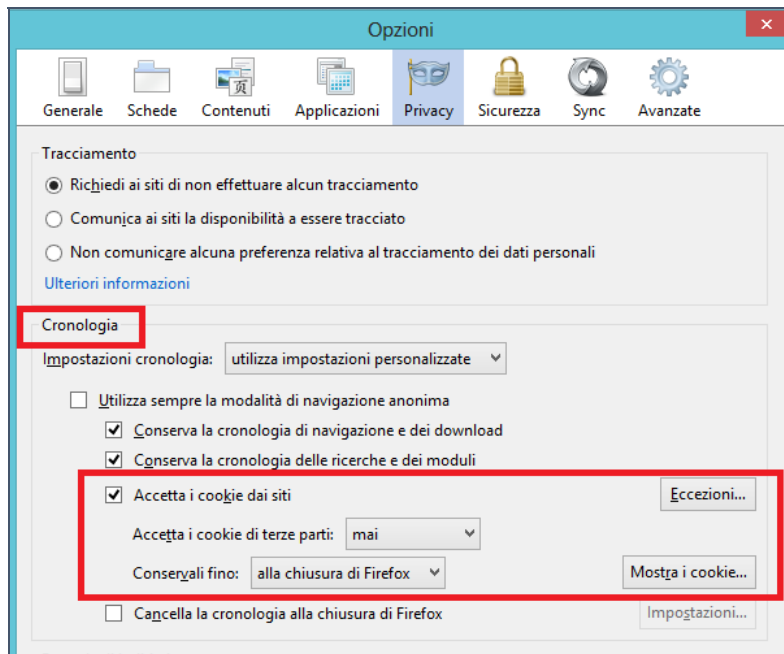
Opzioni

Generale Schede Contenuti Applicazioni Privacy Sicurezza Sync Avanzate

Tracciamento

Richiedi ai siti di non effettuare alcun tracciamento

Comunica ai siti la disponibilità a essere tracciato

Non comunicare alcuna preferenza relativa al tracciamento dei dati personali

Ulteriori informazioni

Cronologia

Impostazioni cronologia: utilizza impostazioni personalizzate

Utilizza sempre la modalità di navigazione anonima

Conserva la cronologia di navigazione e dei download

Conserva la cronologia delle ricerche e dei moduli

Accetta i cookie dai siti

Eccezioni...

Accetta i cookie di terze parti: mai

Conservali fino: alla chiusura di Firefox

Mostra i cookie...

Cancella la cronologia alla chiusura di Firefox

Impostazioni...